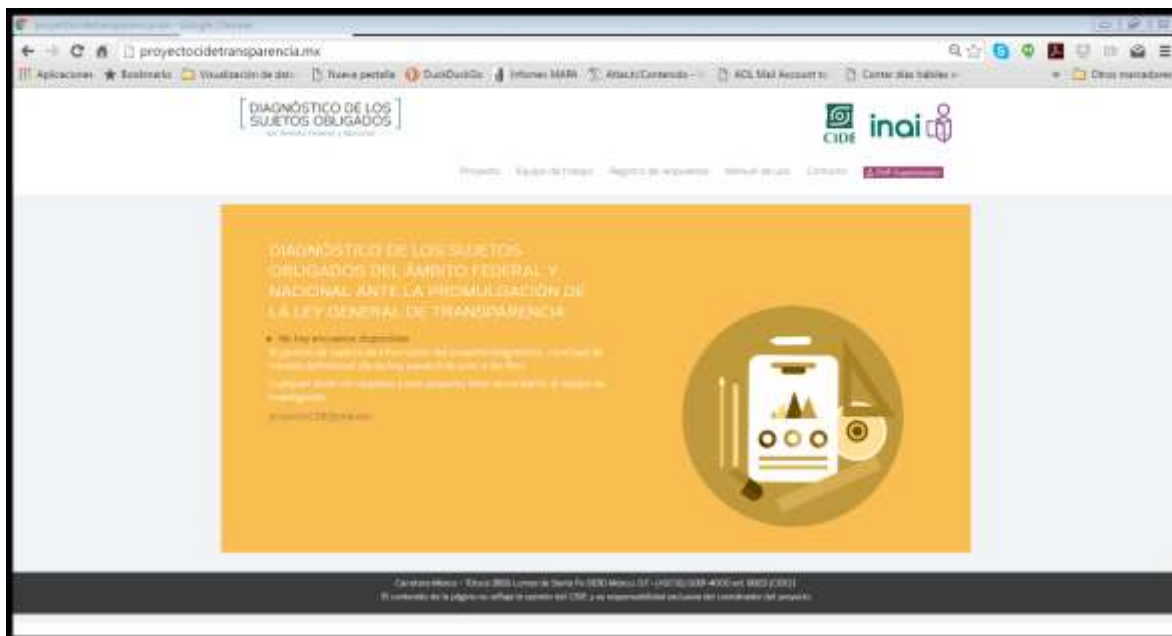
proyectocidetransparencia.mx

Aplicaciones Booklmarks Visualización de dat Nueva pestaña DuckDuckGo Informes MAPA Atlas/Contenido AOL Mail Account Contar días hábiles Otros marcadores

DIAGNÓSTICO DE LOS SUJETOS OBLIGADOS

CIDE inai

Proyecto Equipo de trabajo Registro de respuestas Manual de uso Contacto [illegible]

DIAGNÓSTICO DE LOS SUJETOS OBLIGADOS DEL ÁMBITO FEDERAL Y NACIONAL ANTE LA PROMULGACIÓN DE LA LEY GENERAL DE TRANSPARENCIA

No hay encuestas disponibles
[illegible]

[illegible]

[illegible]

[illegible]